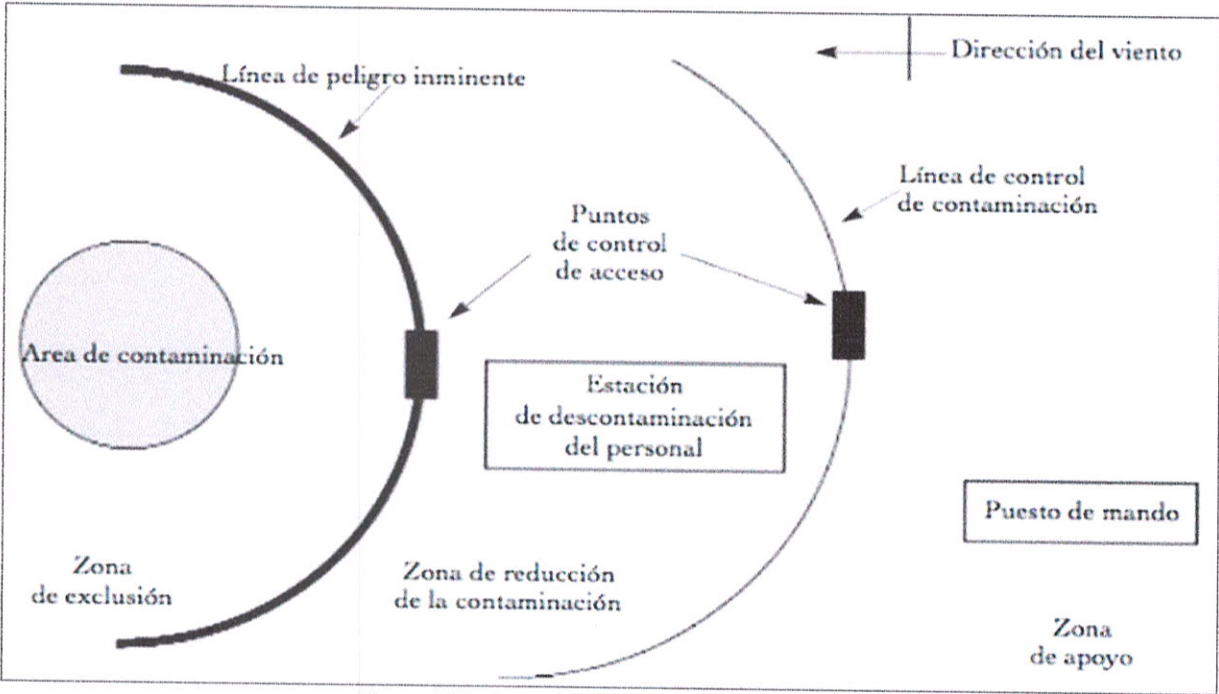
Línea de peligro inminente

Dirección del viento

Línea de control de contaminación

Puntos de control de acceso

Area de contaminación

Estación de descontaminación del personal

Puesto de mando

Zona de exclusión

Zona de reducción de la contaminación

Zona de apoyo